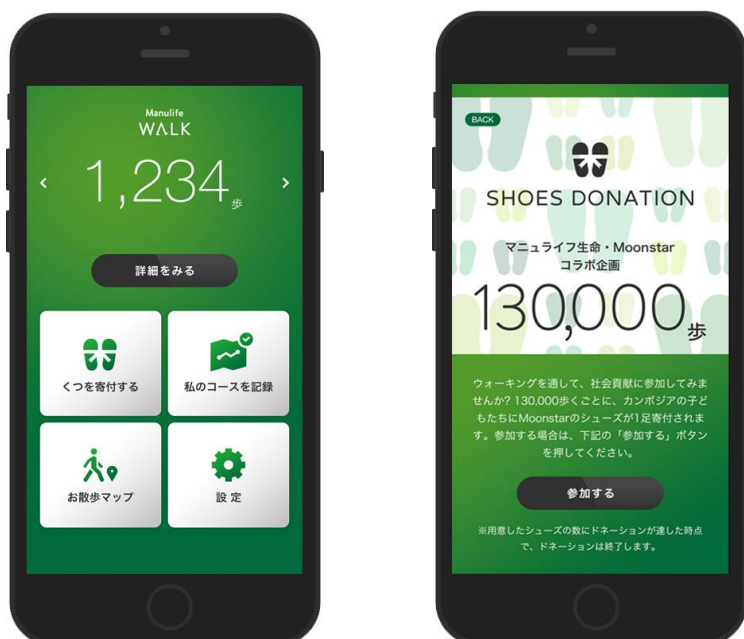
Manulife
WALK

‹ 1,234 歩 ›

詳細をみる

くつを寄付する

私のコースを記録

お散歩マップ

設定

BACK

SHOES DONATION

マニュライフ生命・Moonstar
コラボ企画

130,000歩

ウォーキングを通して、社会貢献に参加してみませんか？130,000歩ごとに、カンボジアの子どもたちにMoonstarのシューズが1足寄付されます。参加する場合は、下記の「参加する」ボタンを押してください。

参加する

※用意したシューズの数にドネーションが達した時点で、ドネーションは終了します。